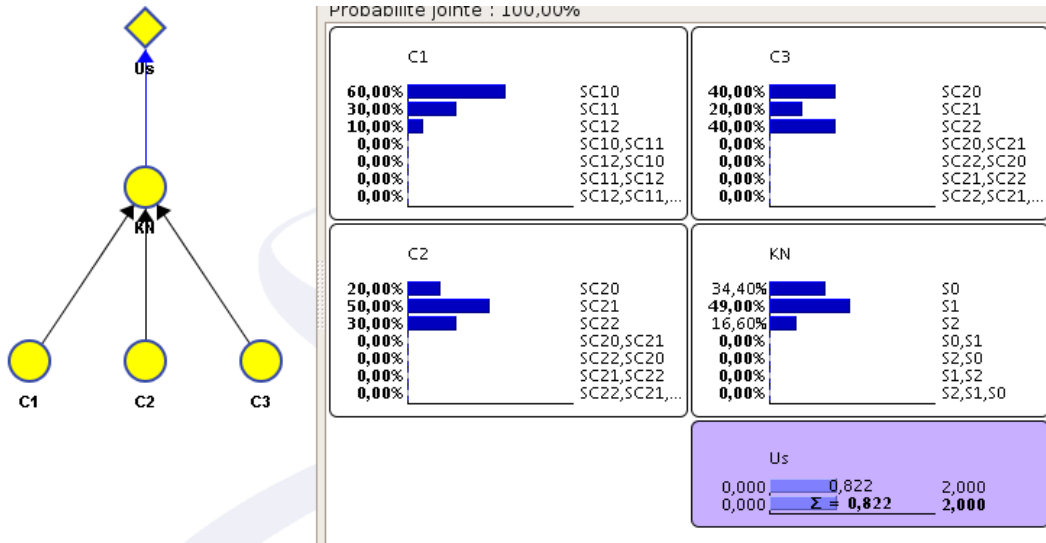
Us

KN

C1

C2

C3

Probabilité jointe : 100,00%

C1

| | |
|---|---|
| 60,00% | SC10 |
| 30,00% | SC11 |
| 10,00% | SC12 |
| 0,00% | SC10,SC11 |
| 0,00% | SC12,SC10 |
| 0,00% | SC11,SC12 |
| 0,00% | SC12,SC11,... |

C3

| | |
|---|---|
| 40,00% | SC20 |
| 20,00% | SC21 |
| 40,00% | SC22 |
| 0,00% | SC20,SC21 |
| 0,00% | SC22,SC20 |
| 0,00% | SC21,SC22 |
| 0,00% | SC22,SC21,... |

C2

| | |
|---|---|
| 20,00% | SC20 |
| 50,00% | SC21 |
| 30,00% | SC22 |
| 0,00% | SC20,SC21 |
| 0,00% | SC22,SC20 |
| 0,00% | SC21,SC22 |
| 0,00% | SC22,SC21,... |

KN

| | |
|---|---|
| 34,40% | S0 |
| 49,00% | S1 |
| 16,60% | S2 |
| 0,00% | S0,S1 |
| 0,00% | S2,S0 |
| 0,00% | S1,S2 |
| 0,00% | S2,S1,S0 |

Us

0,000 0,822 2,000
0,000 $\Sigma$ = 0,822 2,000